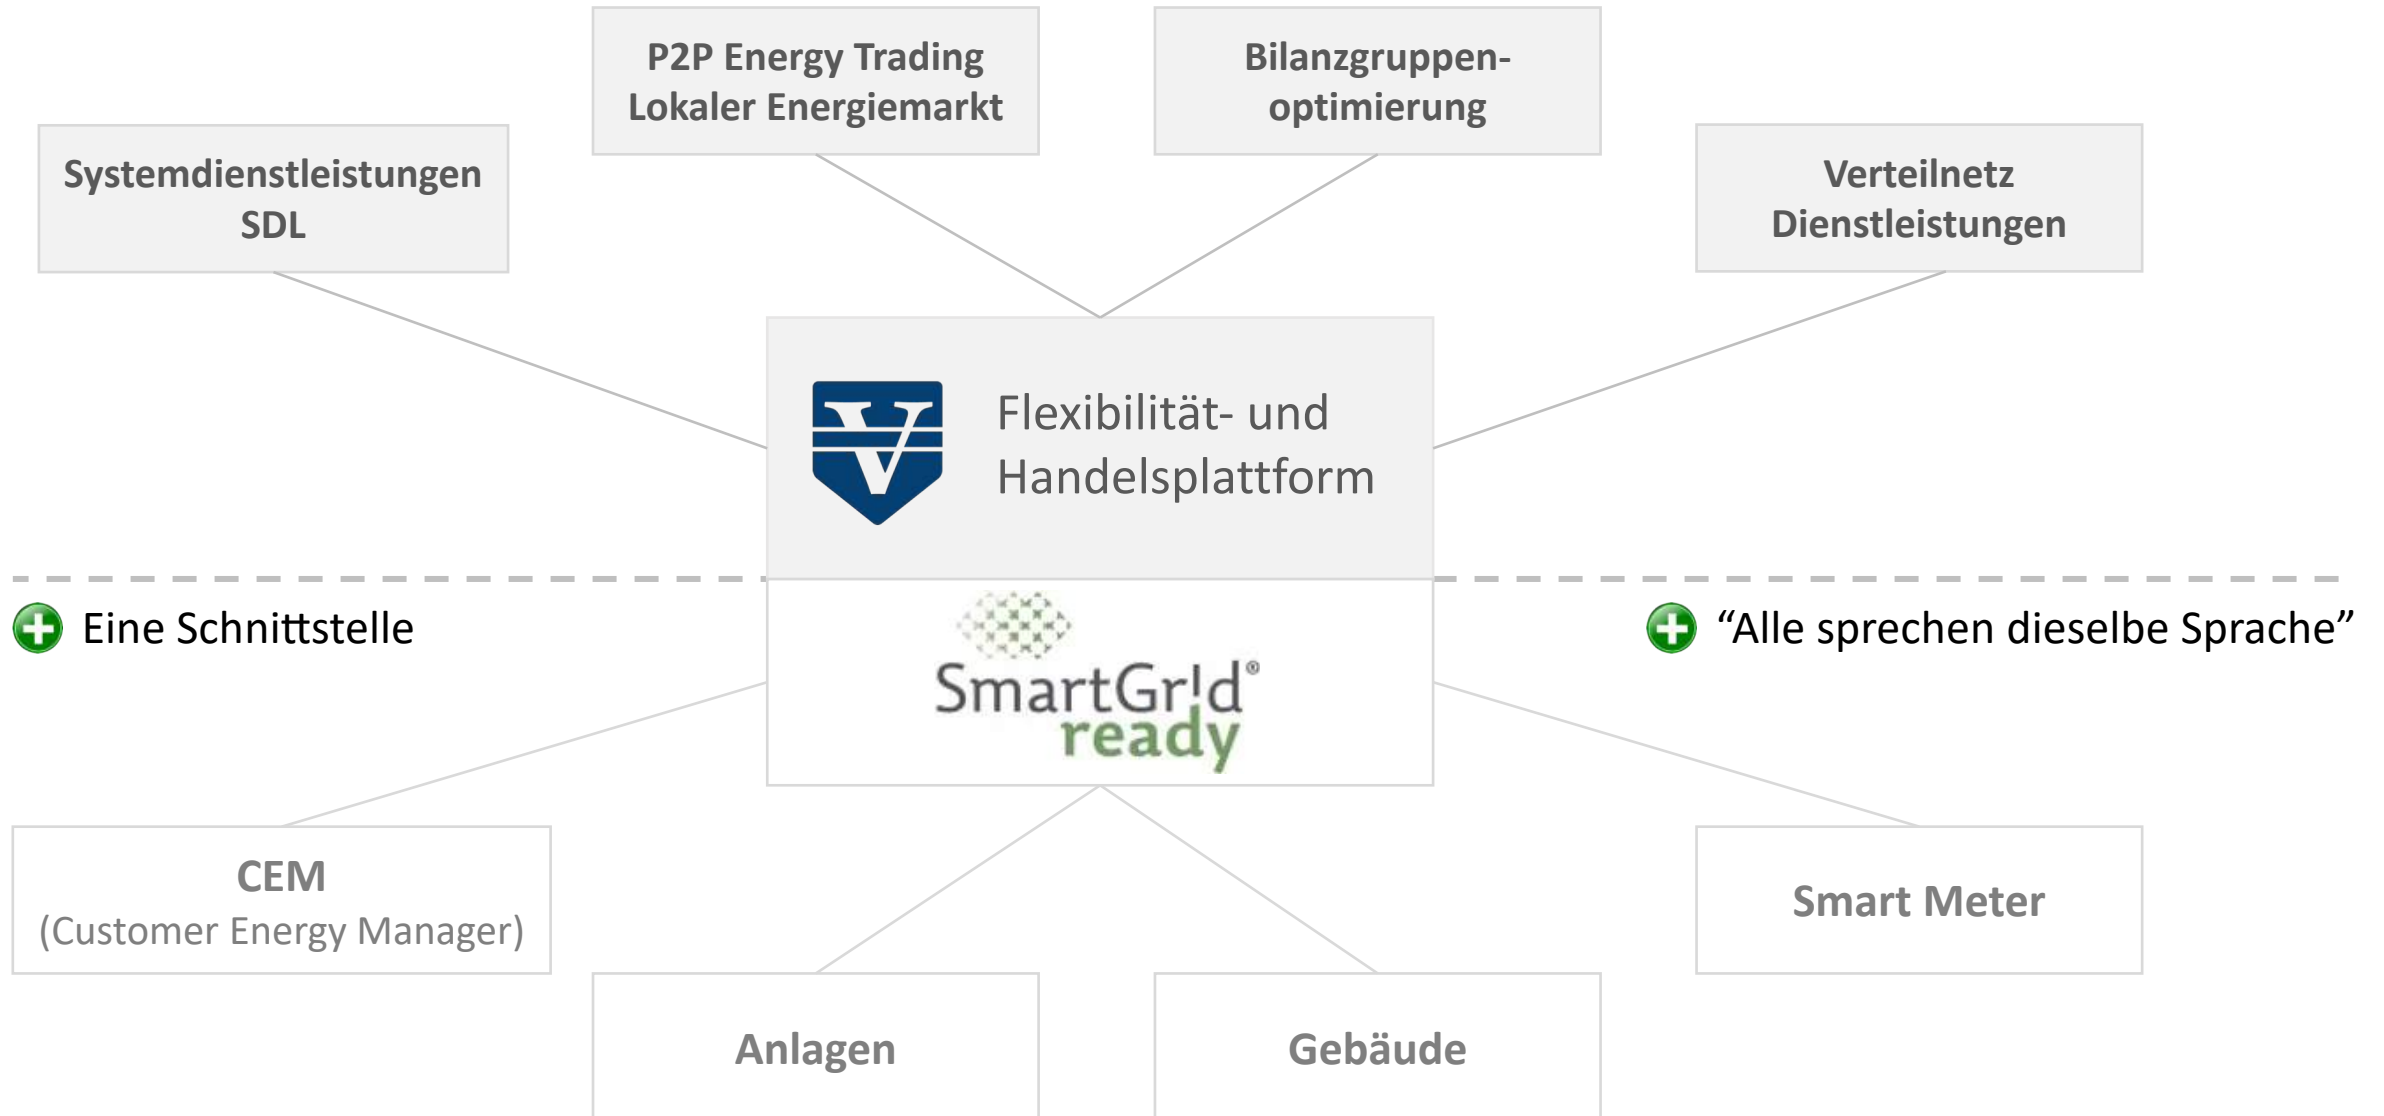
P2P Energy Trading
Lokaler Energiemarkt

Bilanzgruppen-optimierung

Systemdienstleistungen
SDL

Verteilnetz
Dienstleistungen

Flexibilität- und
Handelsplattform

Eine Schnittstelle

SmartGrid ready

"Alle sprechen dieselbe Sprache"

CEM
(Customer Energy Manager)

Smart Meter

Anlagen

Gebäude